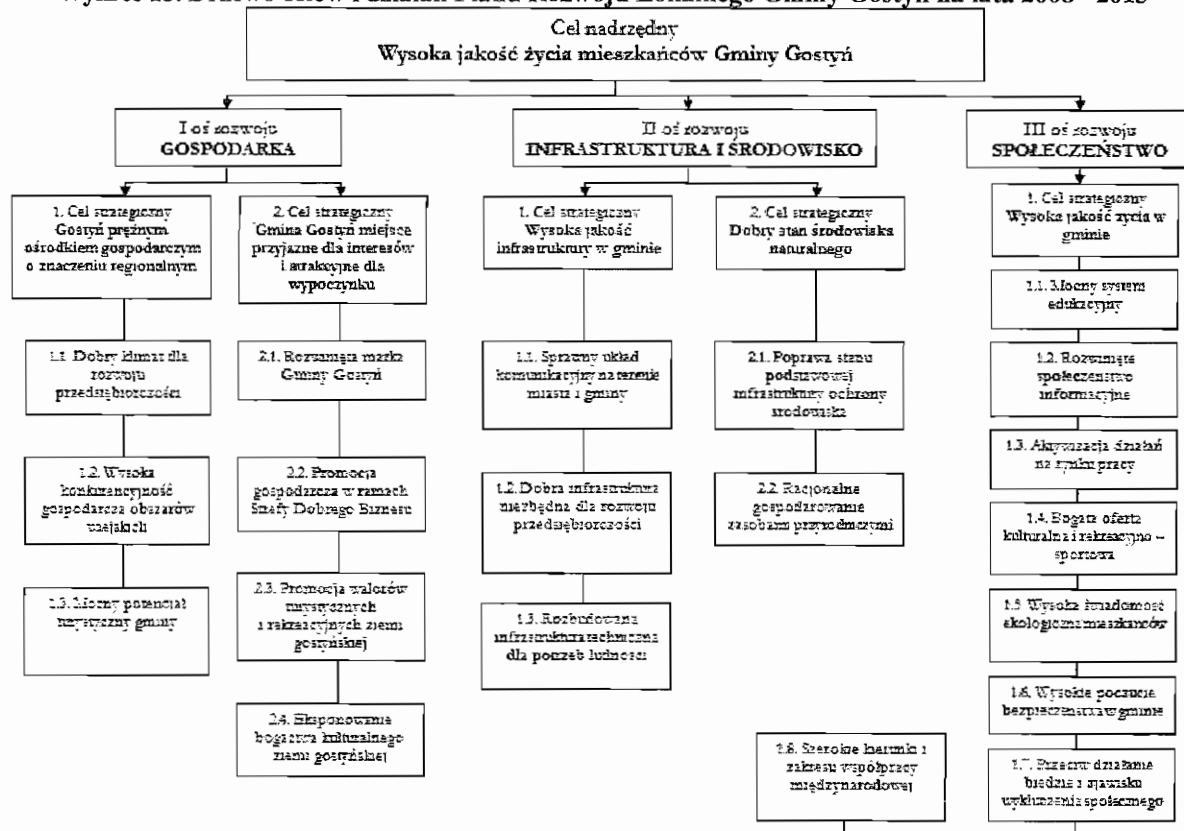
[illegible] Drzewo celów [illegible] Planu Rozwoju Lokalnego Gminy Gostyń na lata 2008 - 2015

Cel nadrzędny
Wysoka jakość życia mieszkańców Gminy Gostyń

I oś rozwoju
GOSPODARKA

II oś rozwoju
INFRASTRUKTURA I ŚRODOWISKO

III oś rozwoju
SPOŁECZEŃSTWO

1. Cel strategiczny
Gostyń prężnym ośrodkiem gospodarczym o znaczeniu regionalnym

2. Cel strategiczny
Gmina Gostyń miejsce przyjazne dla interesów i atrakcyjne dla wypoczynku

1. Cel strategiczny
Wysoka jakość infrastruktury w gminie

2. Cel strategiczny
Dobry stan środowiska naturalnego

1. Cel strategiczny
Wysoka jakość życia w gminie

1.1. Dobry klimat dla rozwoju przedsiębiorczości

1.2. Wysoka konkurencyjność gospodarcza obszarów wiejskich

1.3. Mocny potencjał turystyczny gminy

2.1. Rozpoznawalna marka Gminy Gostyń

2.2. Promocja gospodarcza w ramach Szafy Dobrego Biznesu

2.3. Promocja walorów turystycznych i rekreacyjnych ziemi gostyńskiej

2.4. Eksponowanie bogactwa kulturalnego ziemi gostyńskiej

1.1. Sprawny układ komunikacyjny na terenie miasta i gminy

1.2. Dobra infrastruktura niezbędna dla rozwoju przedsiębiorczości

1.3. Rozbudowana infrastruktura techniczna dla potrzeb ludności

2.1. Poprawa stanu podstawowej infrastruktury ochrony środowiska

2.2. Racjonalne gospodarowanie zasobami przyrodniczymi

1.1. Mocny system edukacyjny

1.2. Rozwinięte społeczeństwo informacyjne

1.3. Aktywizacja działań na rynku pracy

1.4. Bogata oferta kulturalna i rekreacyjno – sportowa

1.5. Wysoka świadomość ekologiczna mieszkańców

1.6. Wysokie poczucie bezpieczeństwa w gminie

1.7. Przeciwdziałanie biedzie i zjawisku wykluczenia społecznego

1.8. Szerokie kontakty i zakresu współpracy międzynarodowej